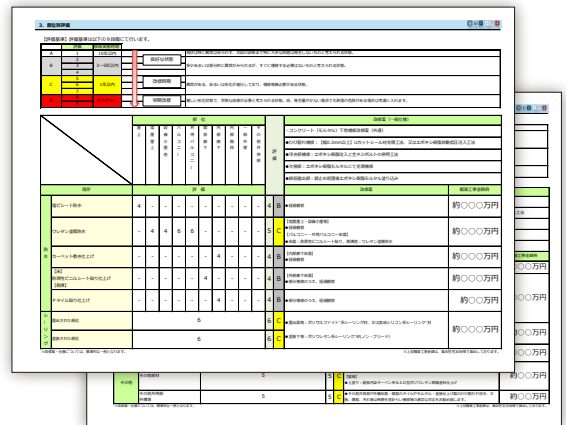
3. 部位別評価

【評価基準】評価基準は以下の9段階で行います。

| | 評価 | 修繕実施時期の目安 | |
|---|---|---|---|
| A | 1 | 10年以内 | 良好な状態 |
| B | 2 / 3 / 4 | 5〜10年以内 | |
| C | 5 / 6 / 7 | 1年以内 | 改修時期 |
| D | 8 / 9 | | 緊急改修 |

約○○万円
約○○万円
約○○万円
約○○万円
約○○万円

防水
床ビニール防水
ウレタン塗膜防水
カーペット敷き仕上げ
ドタイル張り仕上げ
シーリング

4 B
5 C
4 B
4 B
4 B
6 C
6 C

評価
改修案
概算工事金額
その他